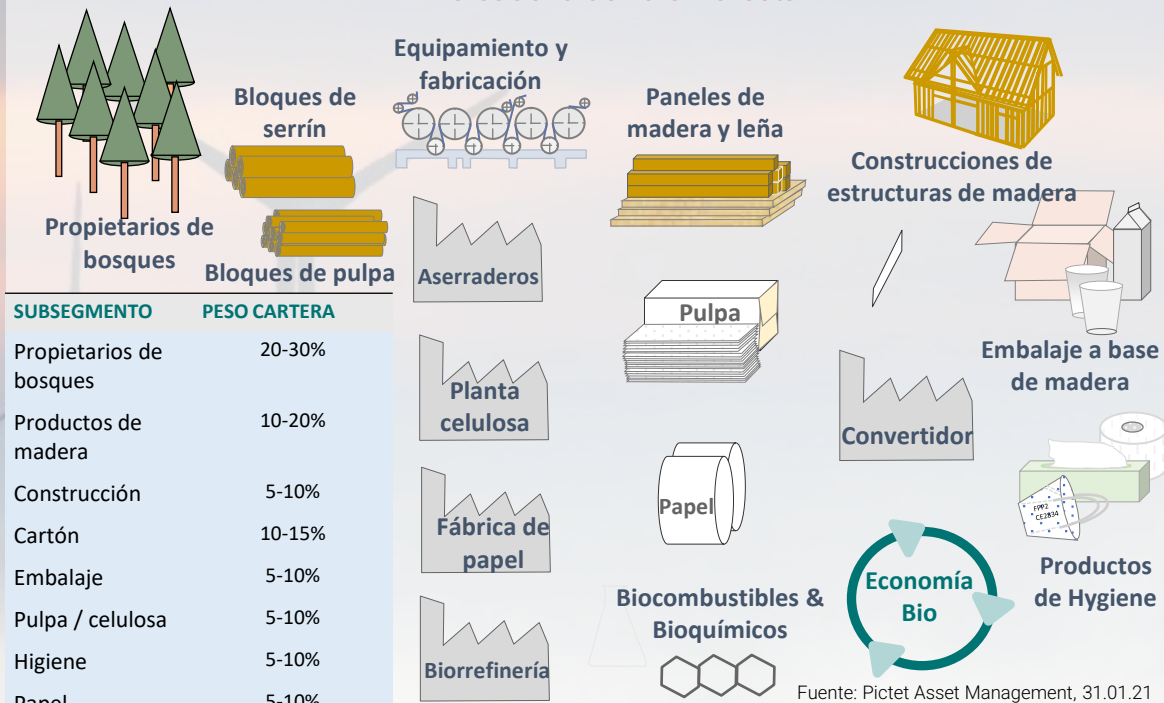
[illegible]

Propietarios de bosques

Bloques de serrín

Bloques de pulpa

Equipamiento y fabricación

Aserraderos

Planta celulosa

Fábrica de papel

Biorrefinería

Paneles de madera y leña

Pulpa

Papel

Biocombustibles & Bioquímicos

Construcciones de estructuras de madera

Embalaje a base de madera

Convertidor

FFP2 CE2834

Productos de Hygiene

Economía Bio

| SUBSEGMENTO | PESO CARTERA |
|---|---|
| Propietarios de bosques | 20-30% |
| Productos de madera | 10-20% |
| Construcción | 5-10% |
| Cartón | 10-15% |
| Embalaje | 5-10% |
| Pulpa / celulosa | 5-10% |
| Higiene | 5-10% |
| Papel | 5-10% |

Fuente: Pictet Asset Management, 31.01.21